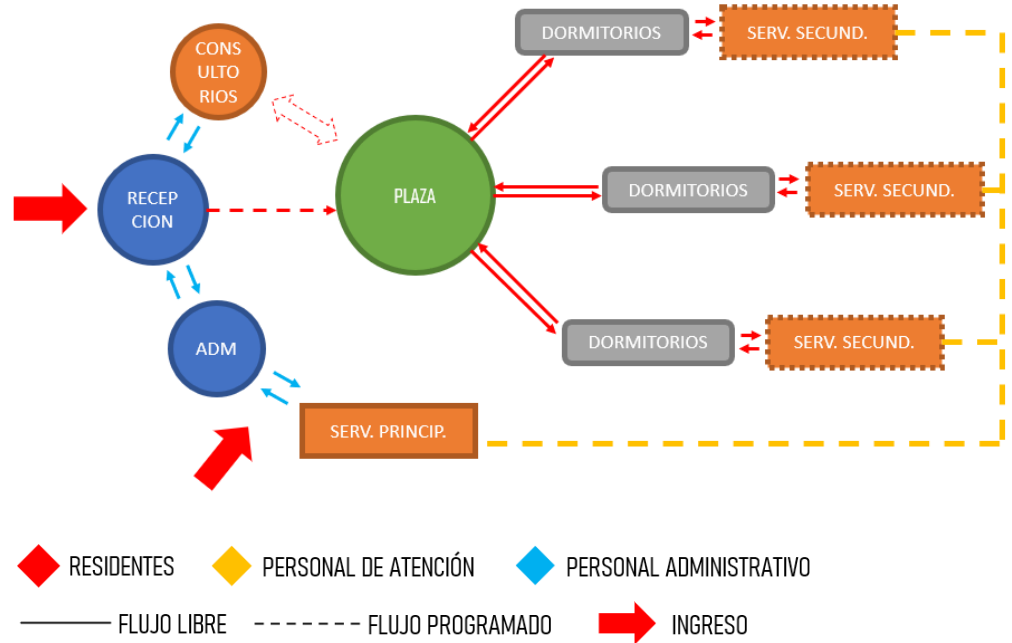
CONS ULTO RIOS

DORMITORIOS

SERV. SECUND.

RECEP CION

PLAZA

DORMITORIOS

SERV. SECUND.

ADM

DORMITORIOS

SERV. SECUND.

SERV. PRINCIP.

RESIDENTES PERSONAL DE ATENCIÓN PERSONAL ADMINISTRATIVO

FLUJO LIBRE FLUJO PROGRAMADO INGRESO